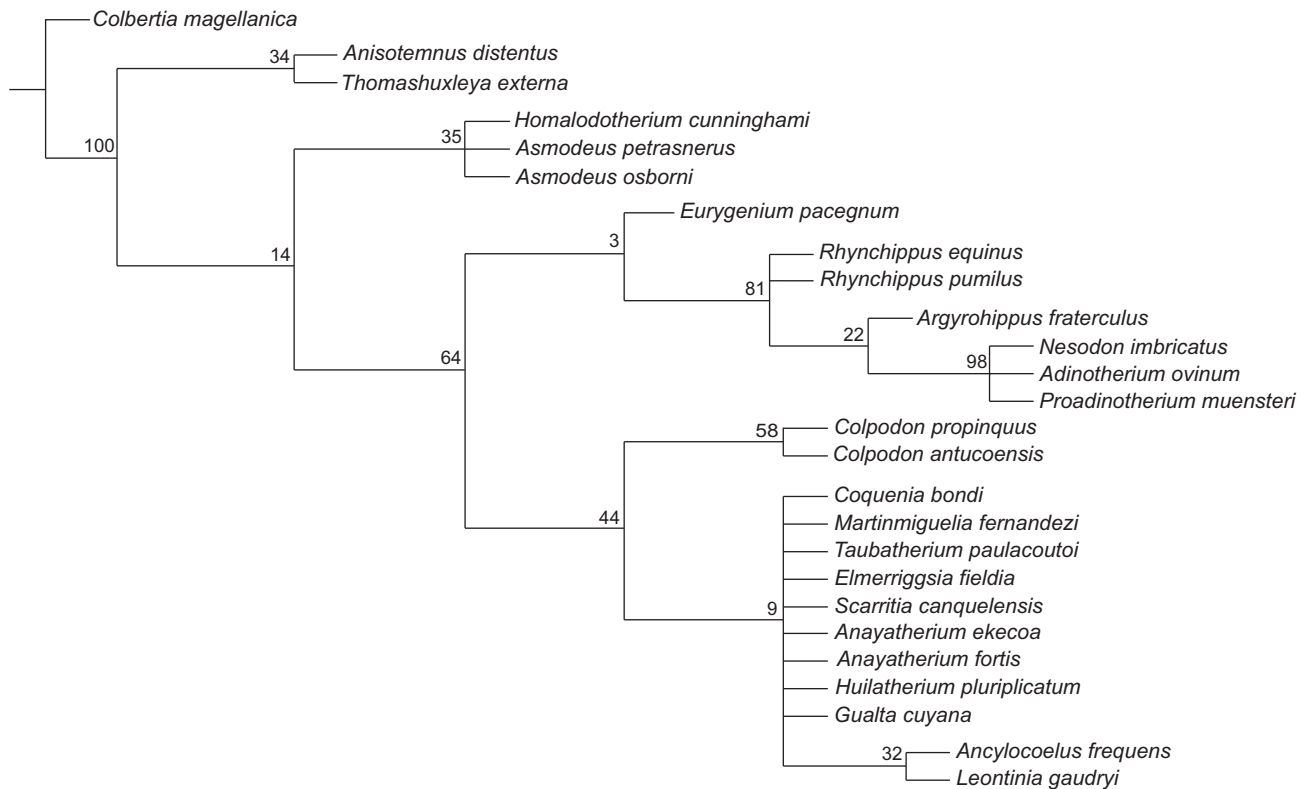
Colbertia magellanica
34
Anisotemnus distentus
Thomashuxleya externa
100
35
Homalodotherium cunninghami
Asmodeus petrasnerus
Asmodeus osborni
3
Eurygenium pacegnum
14
Rhynchippus equinus
81
Rhynchippus pumilus
22
Argyrohippus fraterculus
64
98
Nesodon imbricatus
Adinotherium ovinum
Proadinotherium muensteri
58
Colpodon propinquus
Colpodon antucoensis
Coquenia bondi
44
Martinmiguelia fernandezi
Taubatherium paulacoutoi
Elmerriggsia fieldia
9
Scarritia canquelensis
Anayatherium ekecoa
Anayatherium fortis
Huilatherium pluriplicatum
Gualta cuyana
32
Ancylocoelus frequens
Leontinia gaudryi